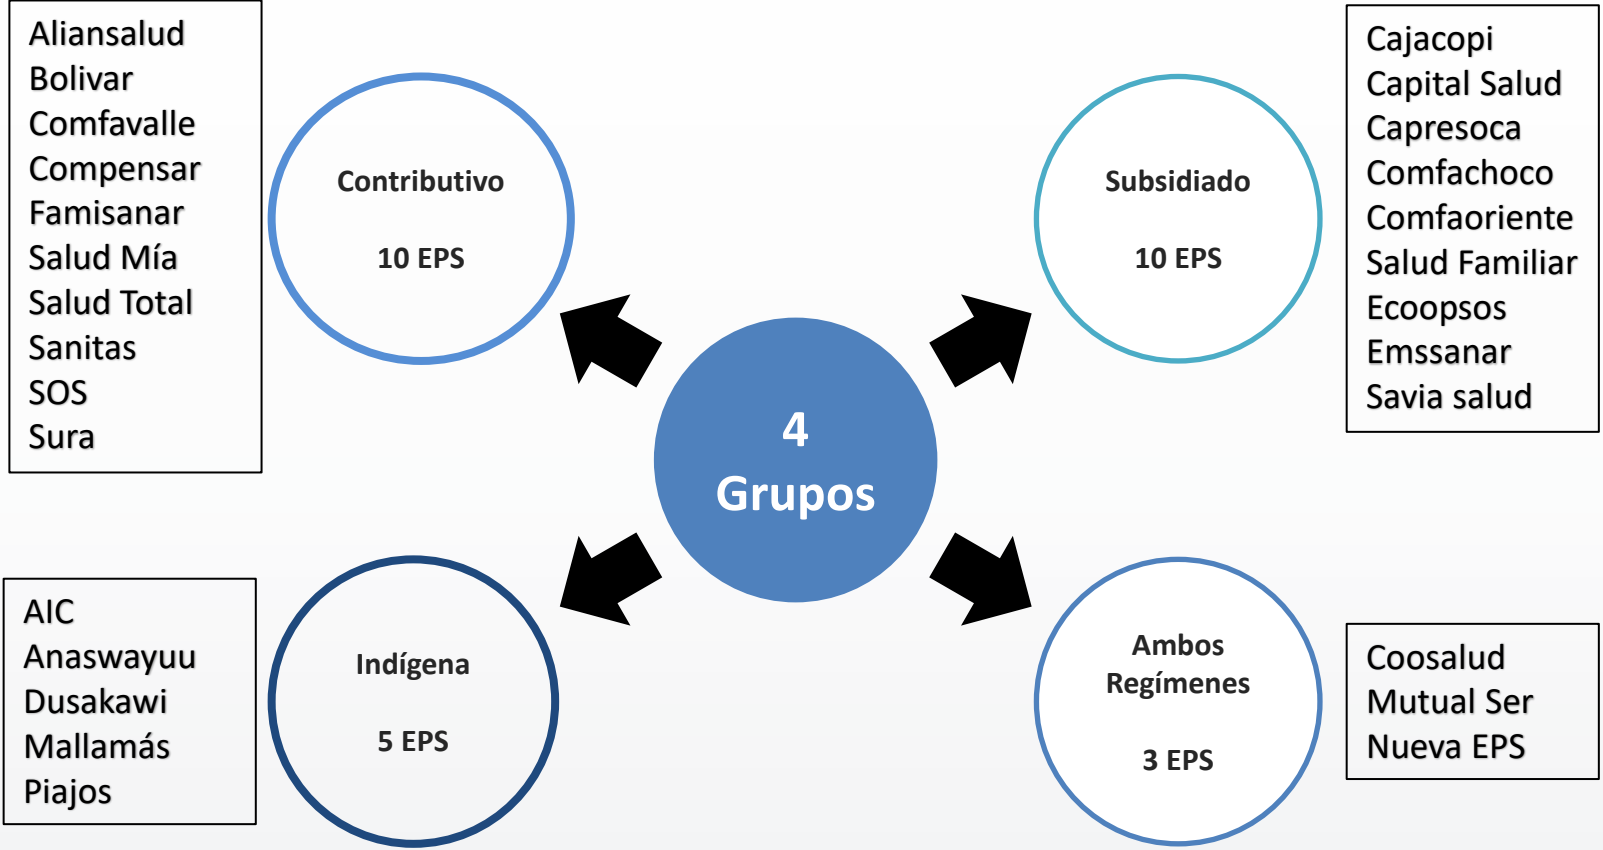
Aliansalud
Bolivar
Comfavalle
Compensar
Famisanar
Salud Mía
Salud Total
Sanitas
SOS
Sura

Contributivo

10 EPS

Subsidiado

10 EPS

Cajacopi
Capital Salud
Capresoca
Comfachoco
Comfaoriente
Salud Familiar
Ecoopsos
Emssanar
Savia salud

4
Grupos

AIC
Anaswayuu
Dusakawi
Mallamás
Piajos

Indígena

5 EPS

Ambos Regímenes

3 EPS

Coosalud
Mutual Ser
Nueva EPS